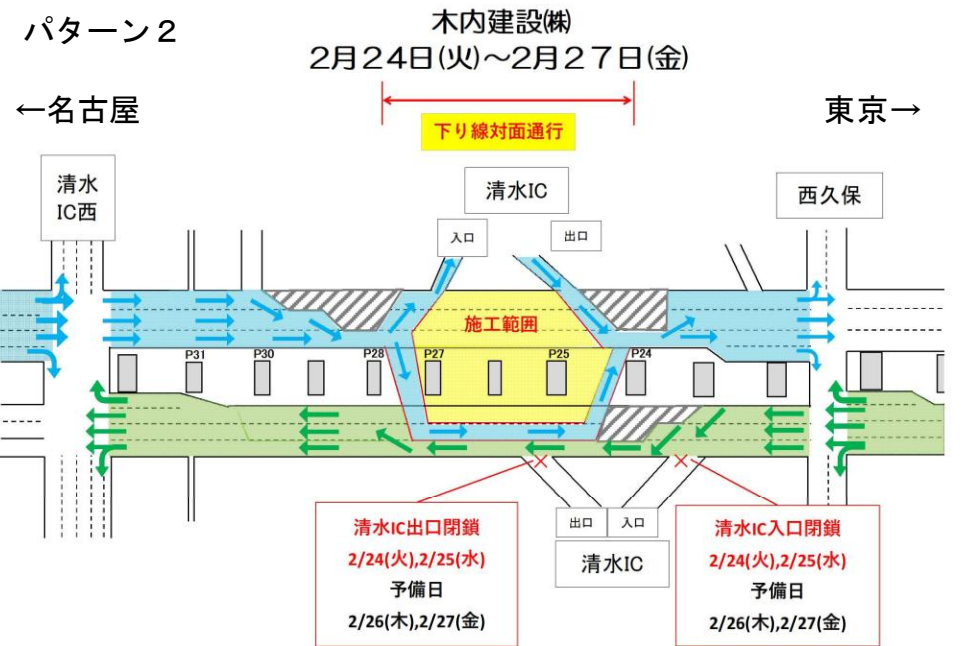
パターン２

木内建設㈱
2月２４日(火)～2月２７日(金)

←名古屋

東京→

下り線対面通行

清水IC西

清水IC

西久保

入口

出口

施工範囲

P31
P30
P28
P27
P25
P24

出口
入口

清水IC

清水IC出口閉鎖
2/24(火),2/25(水)
予備日
2/26(木),2/27(金)

清水IC入口閉鎖
2/24(火),2/25(水)
予備日
2/26(木),2/27(金)